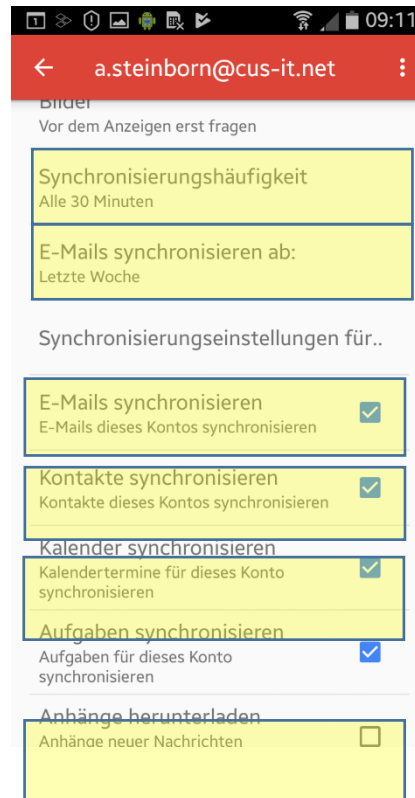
09:11

a.steinborn@cus-it.net

Bilder
Vor dem Anzeigen erst fragen

Synchronisierungshäufigkeit
Alle 30 Minuten

E-Mails synchronisieren ab:
Letzte Woche

Synchronisierungseinstellungen für..

E-Mails synchronisieren
E-Mails dieses Kontos synchronisieren

Kontakte synchronisieren
Kontakte dieses Kontos synchronisieren

Kalender synchronisieren
Kalendertermine für dieses Konto synchronisieren

Aufgaben synchronisieren
Aufgaben für dieses Konto synchronisieren

Anhänge herunterladen
Anhänge neuer Nachrichten